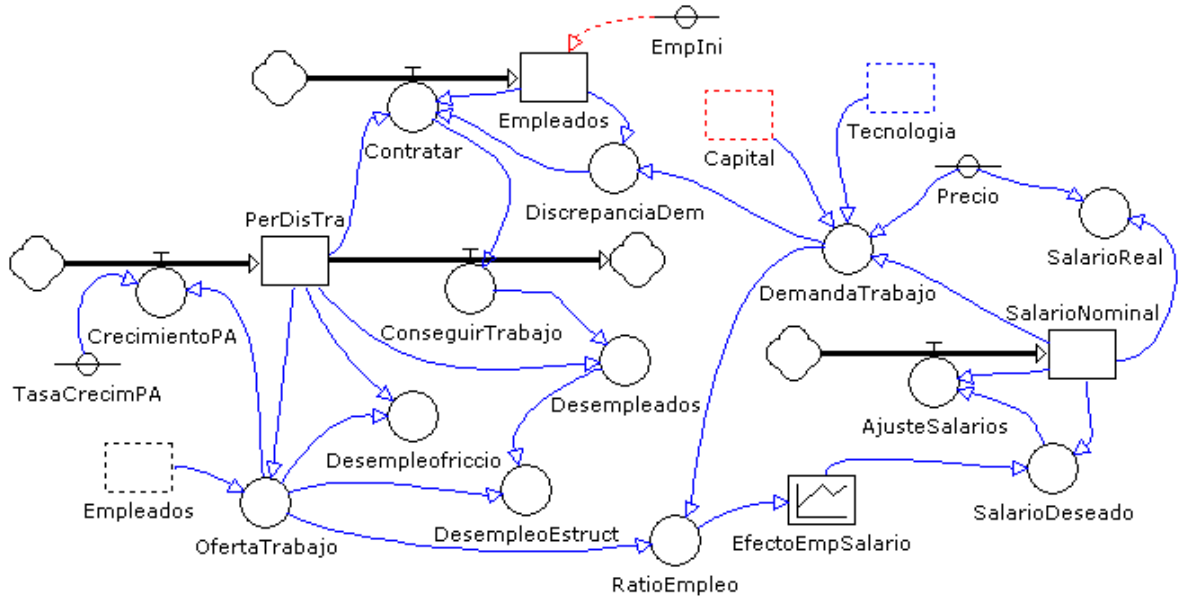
EmpIni
Empleados
Contratar
DiscrepanciaDem
Capital
Tecnologia
Precio
PerDisTra
SalarioReal
DemandaTrabajo
CrecimientoPA
ConseguirTrabajo
SalarioNominal
TasaCrecimPA
Desempleados
AjusteSalarios
Desempleofriccio
Empleados
SalarioDeseado
DesempleoEstruct
OfertaTrabajo
EfectoEmpSalario
RatioEmpleo